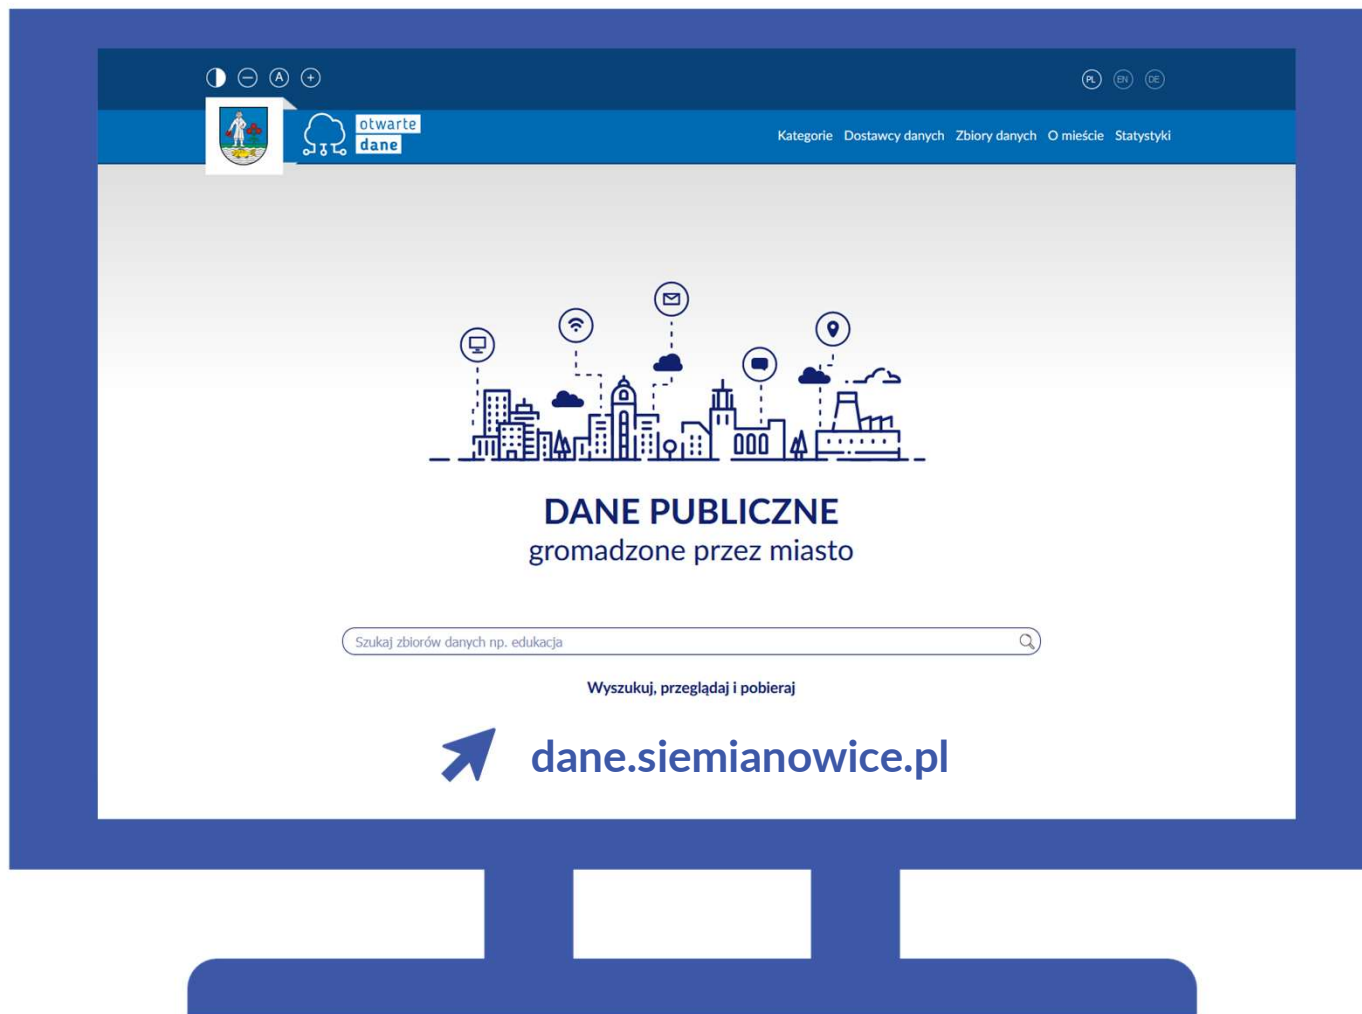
A

PL EN DE

otwarte dane

Kategorie Dostawcy danych Zbiory danych O mieście Statystyki

DANE PUBLICZNE
gromadzone przez miasto

Szukaj zbiorów danych np. edukacja

Wyszukuj, przeglądaj i pobieraj

dane.siemianowice.pl